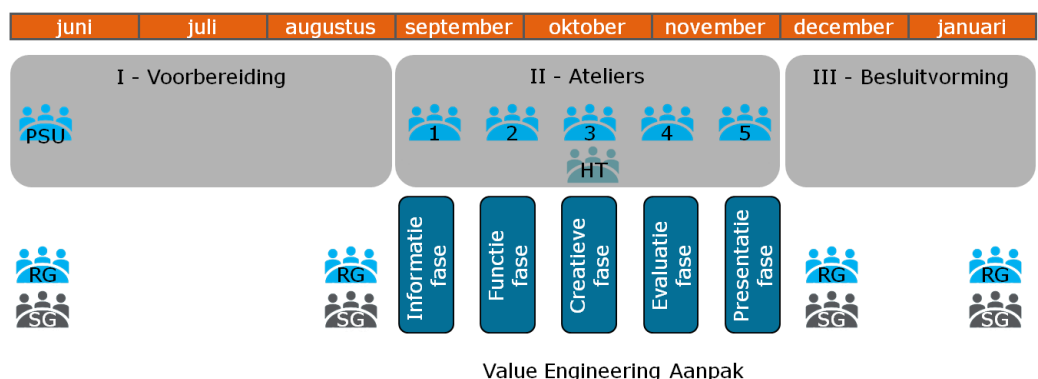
| juni | juli | augustus | september | oktober | november | december | januari |
|---|---|---|---|---|---|---|---|

I - Voorbereiding

PSU

II - Ateliers

1 2 3 4 5

HT

III - Besluitvorming

RG
SG

RG
SG

Informatie fase

Functie fase

Creatieve fase

Evaluatie fase

Presentatie fase

RG
SG

RG
SG

Value Engineering Aanpak